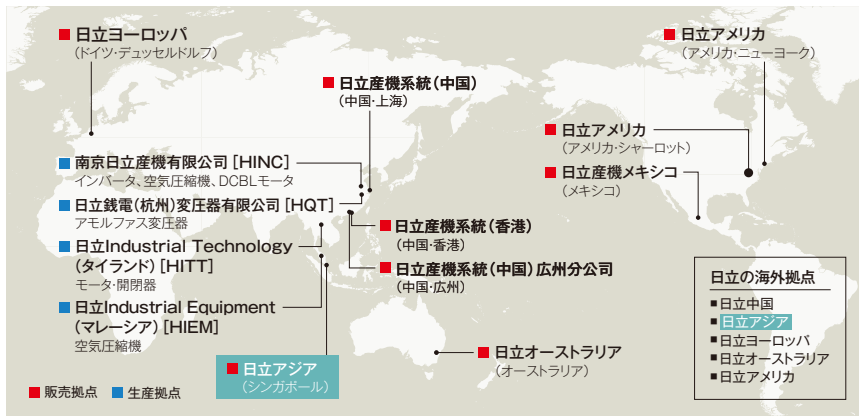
■ 日立ヨーロッパ
（ドイツ・デュッセルドルフ）

■ 日立産機系統（中国）
（中国・上海）

■ 日立アメリカ
（アメリカ・ニューヨーク）

■ 日立アメリカ
（アメリカ・シャーロット）

■ 日立産機メキシコ
（メキシコ）

■ 南京日立産機有限公司［HINC］
インバータ、空気圧縮機、DCBLモータ

■ 日立銭電（杭州）変圧器有限公司［HQT］
アモルファス変圧器

■ 日立産機系統（香港）
（中国・香港）

■ 日立Industrial Technology（タイランド）［HITT］
モータ・開閉器

■ 日立産機系統（中国）広州分公司
（中国・広州）

■ 日立Industrial Equipment（マレーシア）［HIEM］
空気圧縮機

■ 日立アジア
（シンガポール）

■ 日立オーストラリア
（オーストラリア）

■ 販売拠点 ■ 生産拠点

日立の海外拠点
■ 日立中国
■ 日立アジア
■ 日立ヨーロッパ
■ 日立オーストラリア
■ 日立アメリカ